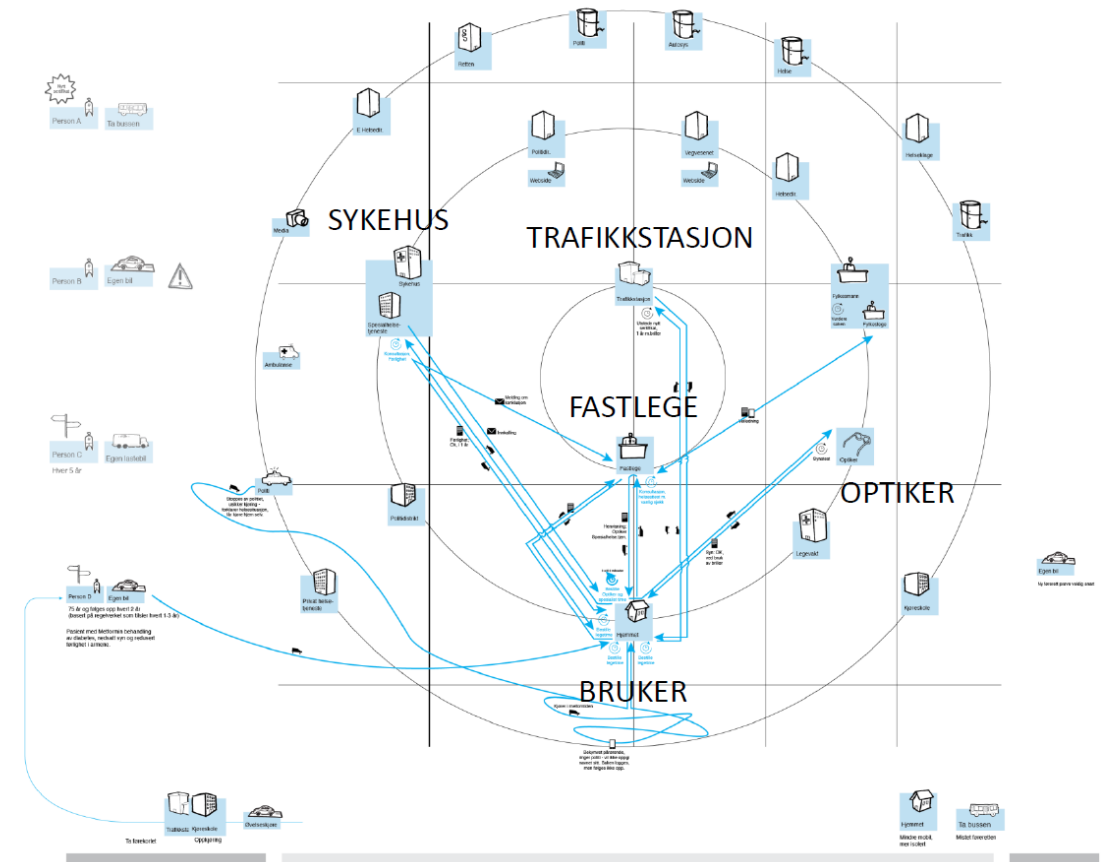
SYKEHUS

TRAFIKKSTASJON

FASTLEGE

OPTIKER

BRUKER

Person A

Ta bussen

Person B

Egen bil

Person C

Egen lastebil

Hver 5 år

Person D

Egen bil

75 år og følges opp hvert 2 år

Pasient med Metformin behandling av diabetes, redusert syn og redusert førlighet i armene.

Retten

Politi

Autosys

Helse

E-helsedir.

Politidir.

Nettside

Vegvesenet

Nettside

Helsedir.

Helsetilsyn

Trafikk

Media

Sykehus

Spesialisthelsetjeneste

Trafikkstasjon

Fylkesmann

Fylkeslege

Ambulanse

Melding om førerkort

Fastlege

Politi

Politidistrikt

Optiker

Legevakt

Privat helsetjeneste

Kjøreskole

Hjemmet

Egen bil

Trafikkstasjon

Kjøreskole

Oppkjøring

Øvelseskjøring

Ta førerkortet

Hjemmet

Ta bussen

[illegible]